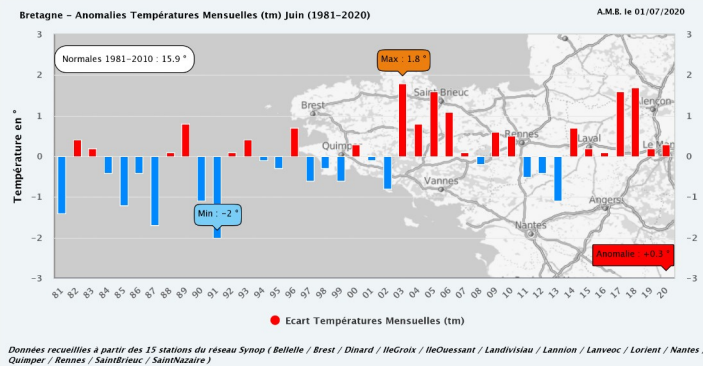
Bretagne - Anomalies Températures Mensuelles (tm) Juin (1981-2020)

A.M.B. le 01/07/2020

Normales 1981-2010 : 15.9 °

Max : 1.8 °

Min : -2 °

Anomalie : +0.3 °

Température en °

3
2
1
0
-1
-2
-3

Brest
Saint-Brieuc
Alençon
Quimper
Rennes
Laval
Le Mans
Vannes
Angers
Nantes

81 82 83 84 85 86 87 88 89 90 91 92 93 94 95 96 97 98 99 00 01 02 03 04 05 06 07 08 09 10 11 12 13 14 15 16 17 18 19 20

Ecart Températures Mensuelles (tm)

Données recueillies à partir des 15 stations du réseau Synop ( Bellelle / Brest / Dinard / IleGroix / IleOuessant / Landivisiau / Lannion / Lanveoc / Lorient / Nantes / Quimper / Rennes / SaintBrieuc / SaintNazaire )